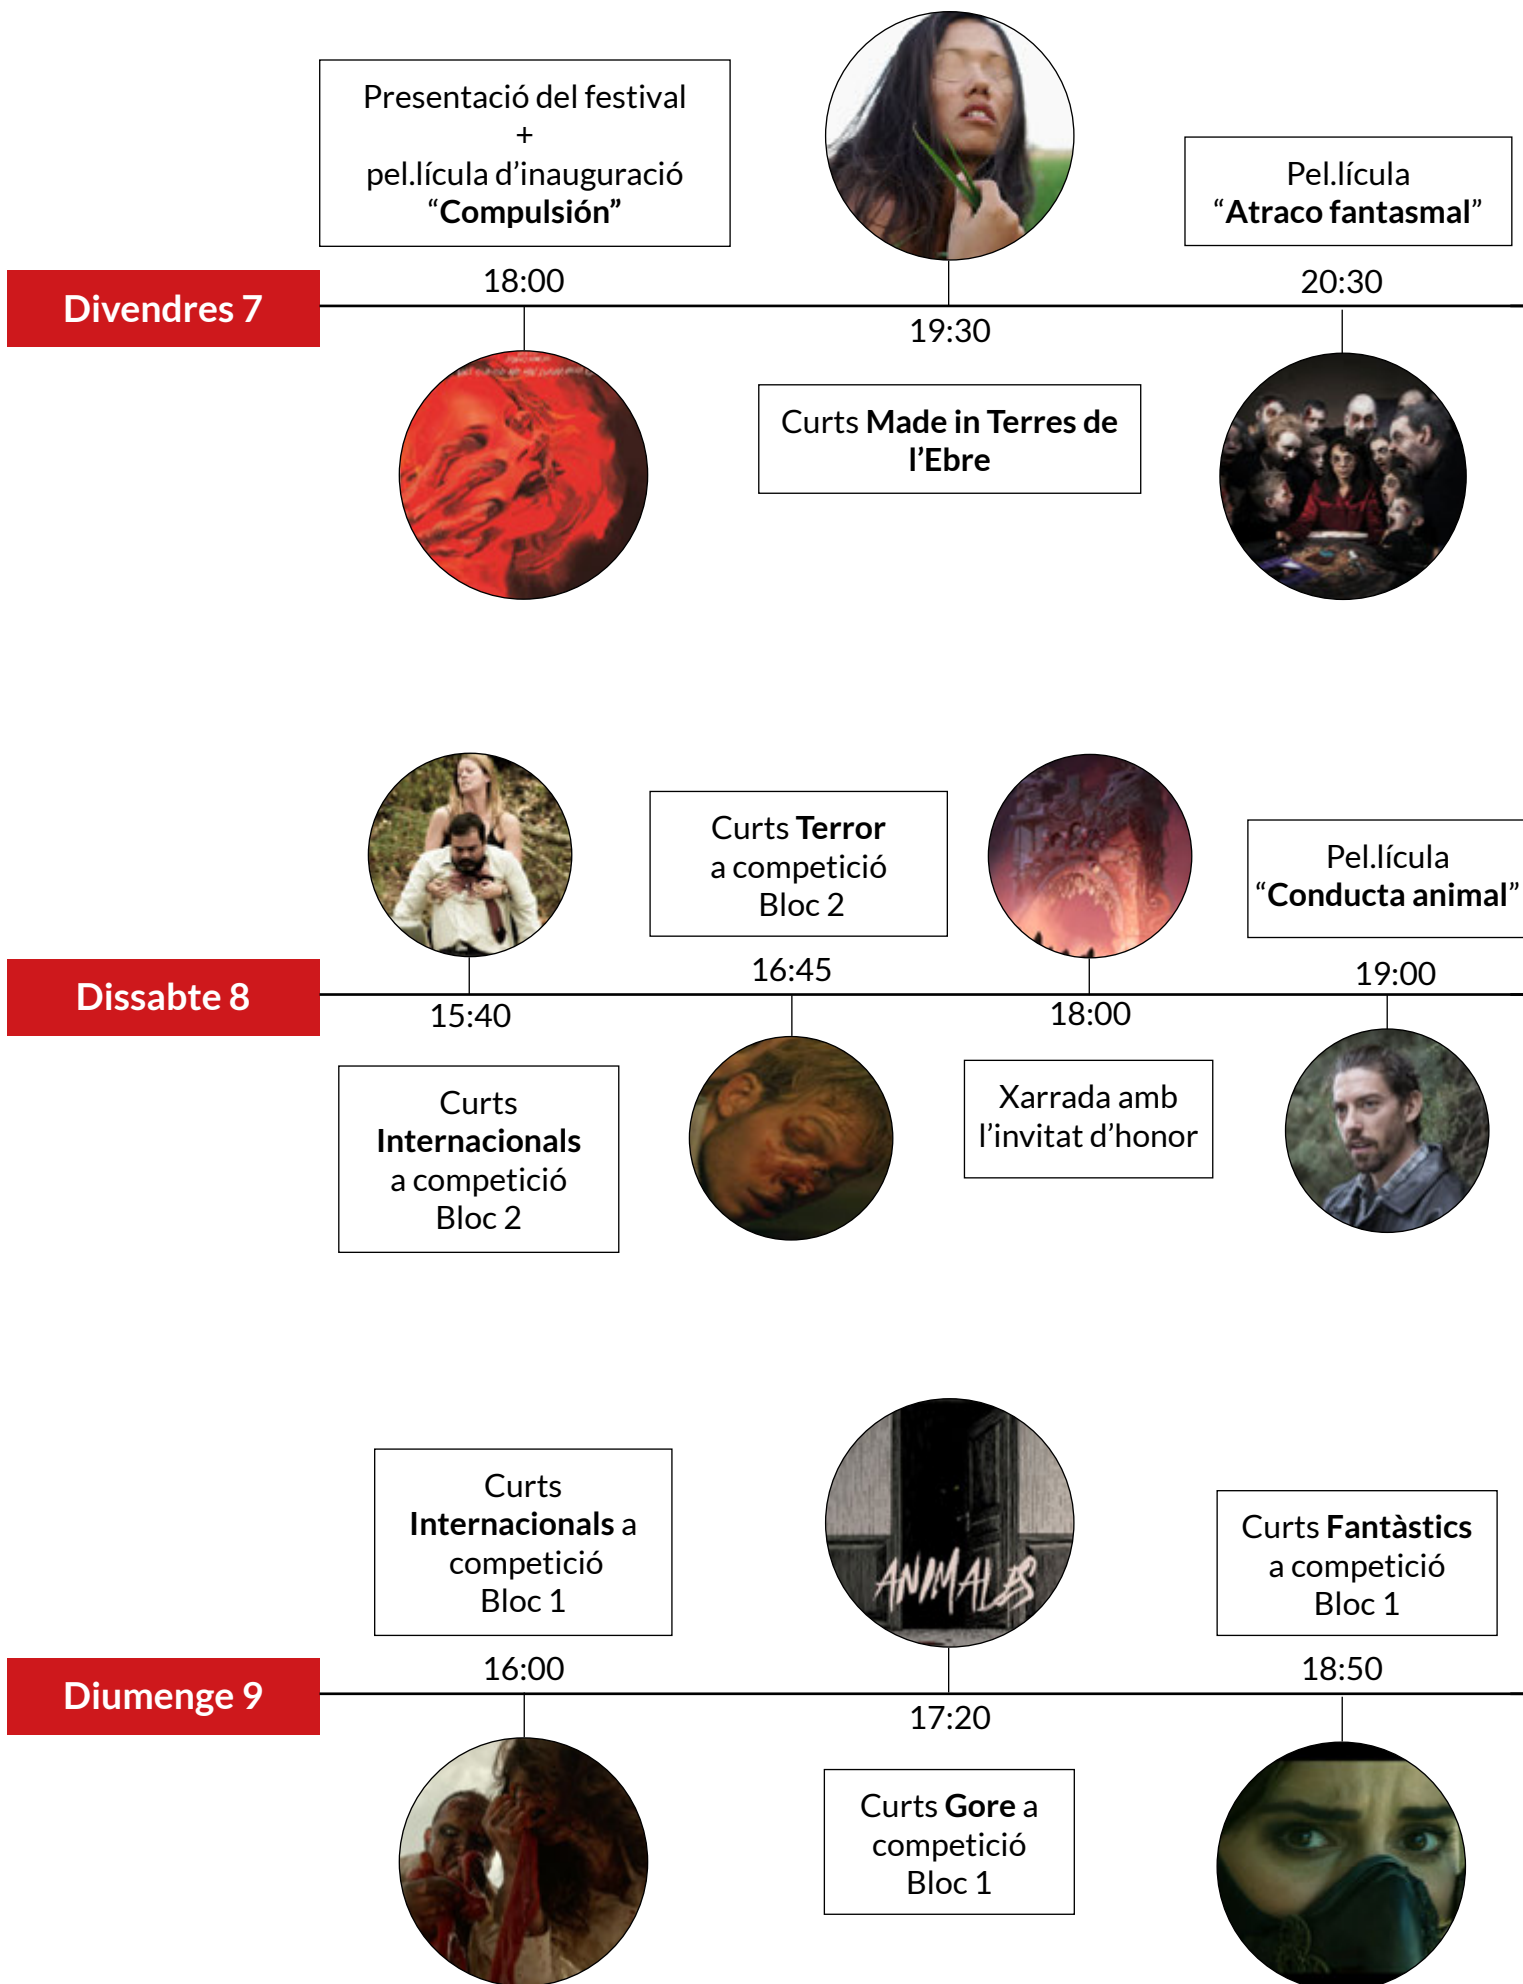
Presentació del festival
+
pel.lícula d'inauguració
"**Compulsión**"

Pel.lícula
"**Atraco fantasmal**"

Divendres 7

18:00

19:30

20:30

Curts **Made in Terres de l'Ebre**

Curts **Terror** a competició Bloc 2

Pel.lícula
"**Conducta animal**"

Dissabte 8

15:40

16:45

18:00

19:00

Curts **Internacionals** a competició Bloc 2

Xarrada amb l'invitat d'honor

Curts **Internacionals** a competició Bloc 1

ANIMALES

Curts **Fantàstics** a competició Bloc 1

Diumenge 9

16:00

17:20

18:50

Curts **Gore** a competició Bloc 1